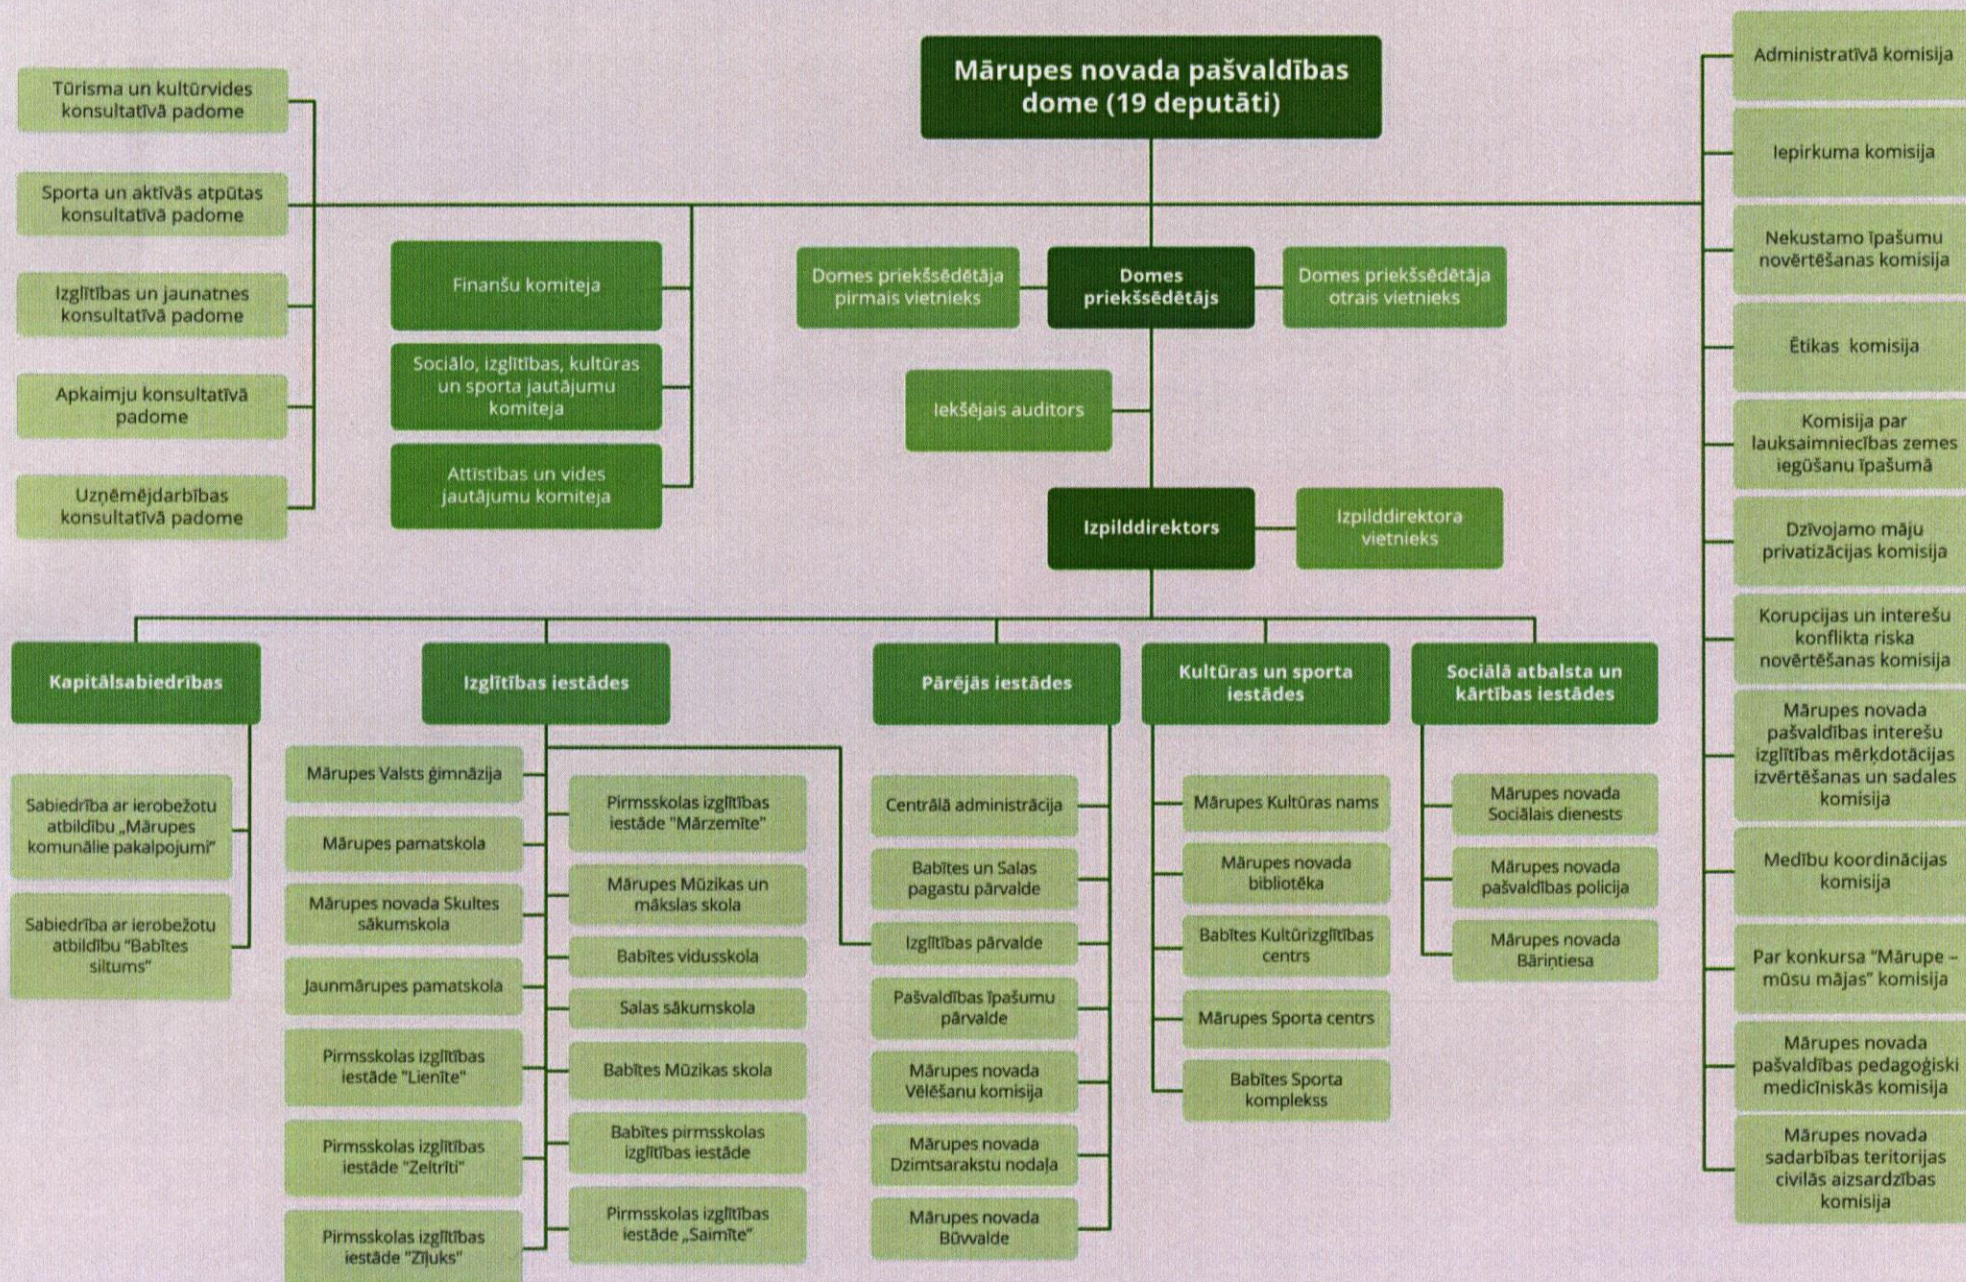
Mārupes novada pašvaldības dome (19 deputāti)

Tūrisma un kultūrvides konsultatīvā padome

Sporta un aktīvās atpūtas konsultatīvā padome

Izglītības un jaunatnes konsultatīvā padome

Apkaimju konsultatīvā padome

Uzņēmējdarbības konsultatīvā padome

Finanšu komiteja

Sociālo, izglītības, kultūras un sporta jautājumu komiteja

Attīstības un vides jautājumu komiteja

Domes priekšsēdētāja pirmais vietnieks

Domes priekšsēdētājs

Domes priekšsēdētāja otrais vietnieks

Iekšējais auditors

Izpilddirektors

Izpilddirektora vietnieks

Administratīvā komisija

Iepirkuma komisija

Nekustamo īpašumu novērtēšanas komisija

Ētikas komisija

Komisija par lauksaimniecības zemes iegūšanu īpašumā

Dzīvojamo māju privatizācijas komisija

Korupcijas un interešu konflikta riska novērtēšanas komisija

Mārupes novada pašvaldības interešu izglītības mērķdotācijas izvērtēšanas un sadales komisija

Medību koordinācijas komisija

Par konkursa "Mārupe – mūsu mājas" komisija

Mārupes novada pašvaldības pedagoģiski medicīniskās komisija

Mārupes novada sadarbības teritorijas civilās aizsardzības komisija

Kapitālsabiedrības

Sabiedrība ar ierobežotu atbildību „Mārupes komunālie pakalpojumi"

Sabiedrība ar ierobežotu atbildību "Babītes siltums"

Izglītības iestādes

Mārupes Valsts ģimnāzija

Mārupes pamatskola

Mārupes novada Skultes sākumskola

Jaunmārupes pamatskola

Pirmsskolas izglītības iestāde "Lienīte"

Pirmsskolas izglītības iestāde "Zeltrīti"

Pirmsskolas izglītības iestāde "Zīļuks"

Pirmsskolas izglītības iestāde "Mārzemīte"

Mārupes Mūzikas un mākslas skola

Babītes vidusskola

Salas sākumskola

Babītes Mūzikas skola

Babītes pirmsskolas izglītības iestāde

Pirmsskolas izglītības iestāde „Saimīte"

Pārējās iestādes

Centrālā administrācija

Babītes un Salas pagastu pārvalde

Izglītības pārvalde

Pašvaldības īpašumu pārvalde

Mārupes novada Vēlēšanu komisija

Mārupes novada Dzimtsarakstu nodaļa

Mārupes novada Būvvalde

Kultūras un sporta iestādes

Mārupes Kultūras nams

Mārupes novada bibliotēka

Babītes Kultūrizglītības centrs

Mārupes Sporta centrs

Babītes Sporta komplekss

Sociālā atbalsta un kārtības iestādes

Mārupes novada Sociālais dienests

Mārupes novada pašvaldības policija

Mārupes novada Bāriņtiesa